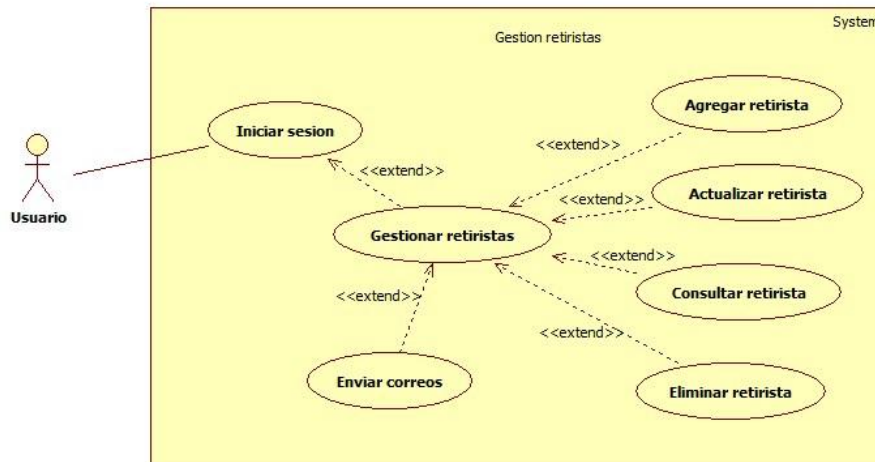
System

Gestion retiristas

Usuario

Iniciar sesion

<<extend>>

Gestionar retiristas

Agregar retirista

<<extend>>

<<extend>>

Actualizar retirista

<<extend>>

Consultar retirista

<<extend>>

<<extend>>

Enviar correos

Eliminar retirista